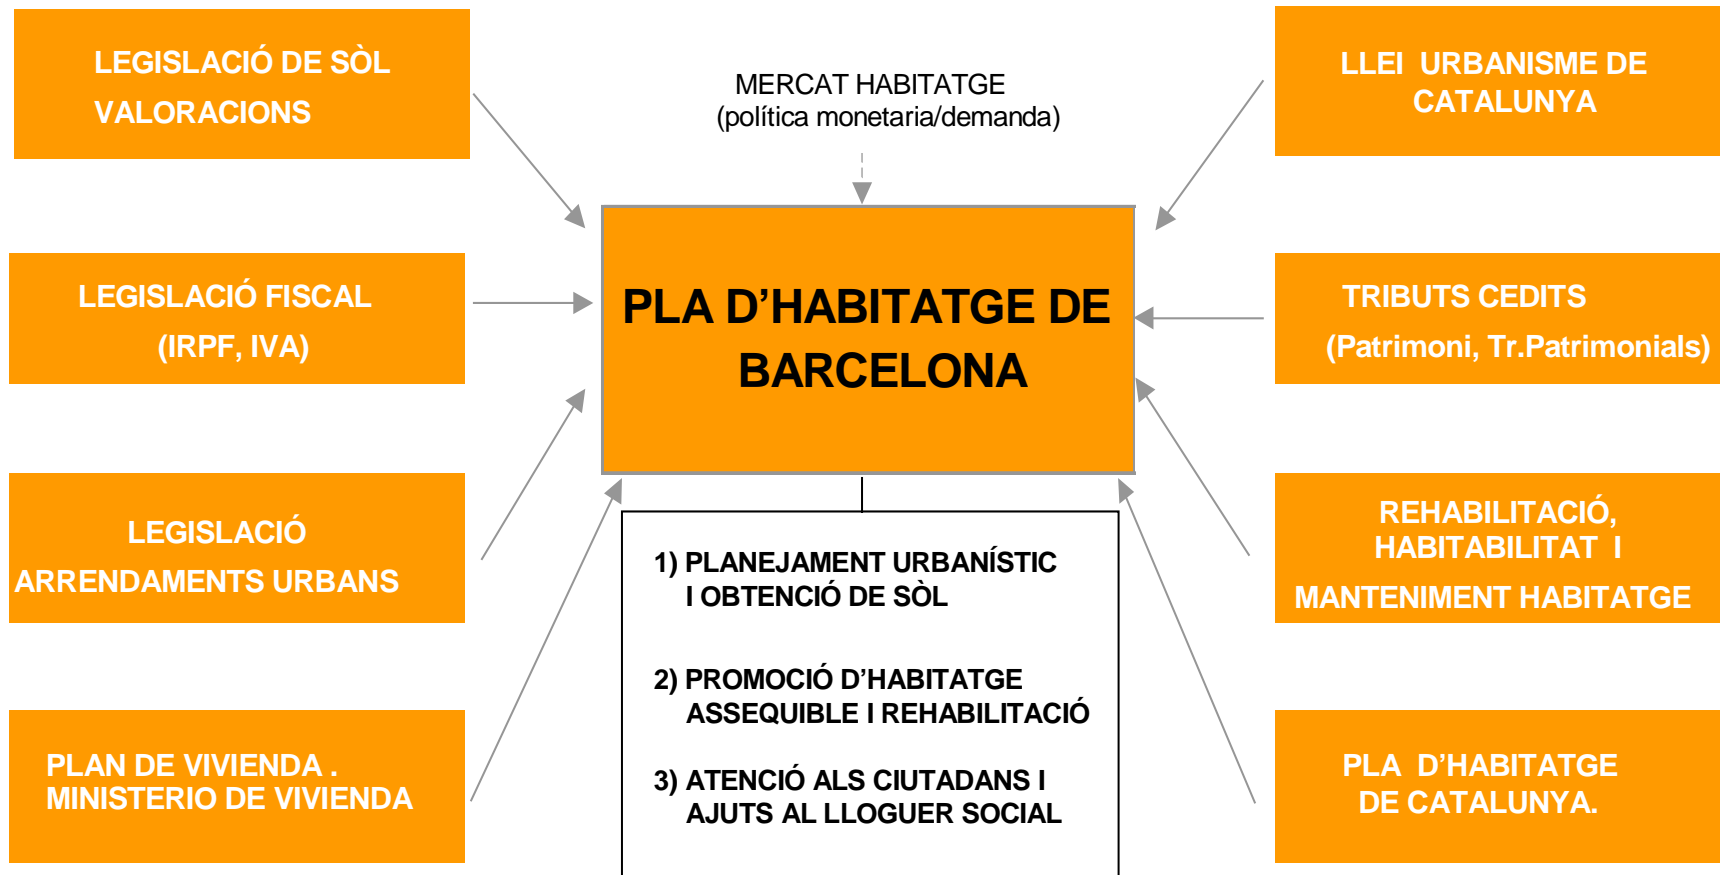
LEGISLACIÓ DE SÒL
VALORACIONS

MERCAT HABITATGE
(política monetaria/demanda)

LLEI URBANISME DE CATALUNYA

LEGISLACIÓ FISCAL
(IRPF, IVA)

PLA D'HABITATGE DE BARCELONA

TRIBUTS CEDITS
(Patrimoni, Tr.Patrimonials)

LEGISLACIÓ
ARRENDAMENTS URBANS

1) PLANEJAMENT URBANÍSTIC I OBTENCIÓ DE SÒL

2) PROMOCIÓ D'HABITATGE ASSEQUIBLE I REHABILITACIÓ

3) ATENCIÓ ALS CIUTADANS I AJUTS AL LLOGUER SOCIAL

REHABILITACIÓ, HABITABILITAT I
MANTENIMENT HABITATGE

PLAN DE VIVIENDA .
MINISTERIO DE VIVIENDA

PLA D'HABITATGE DE CATALUNYA.